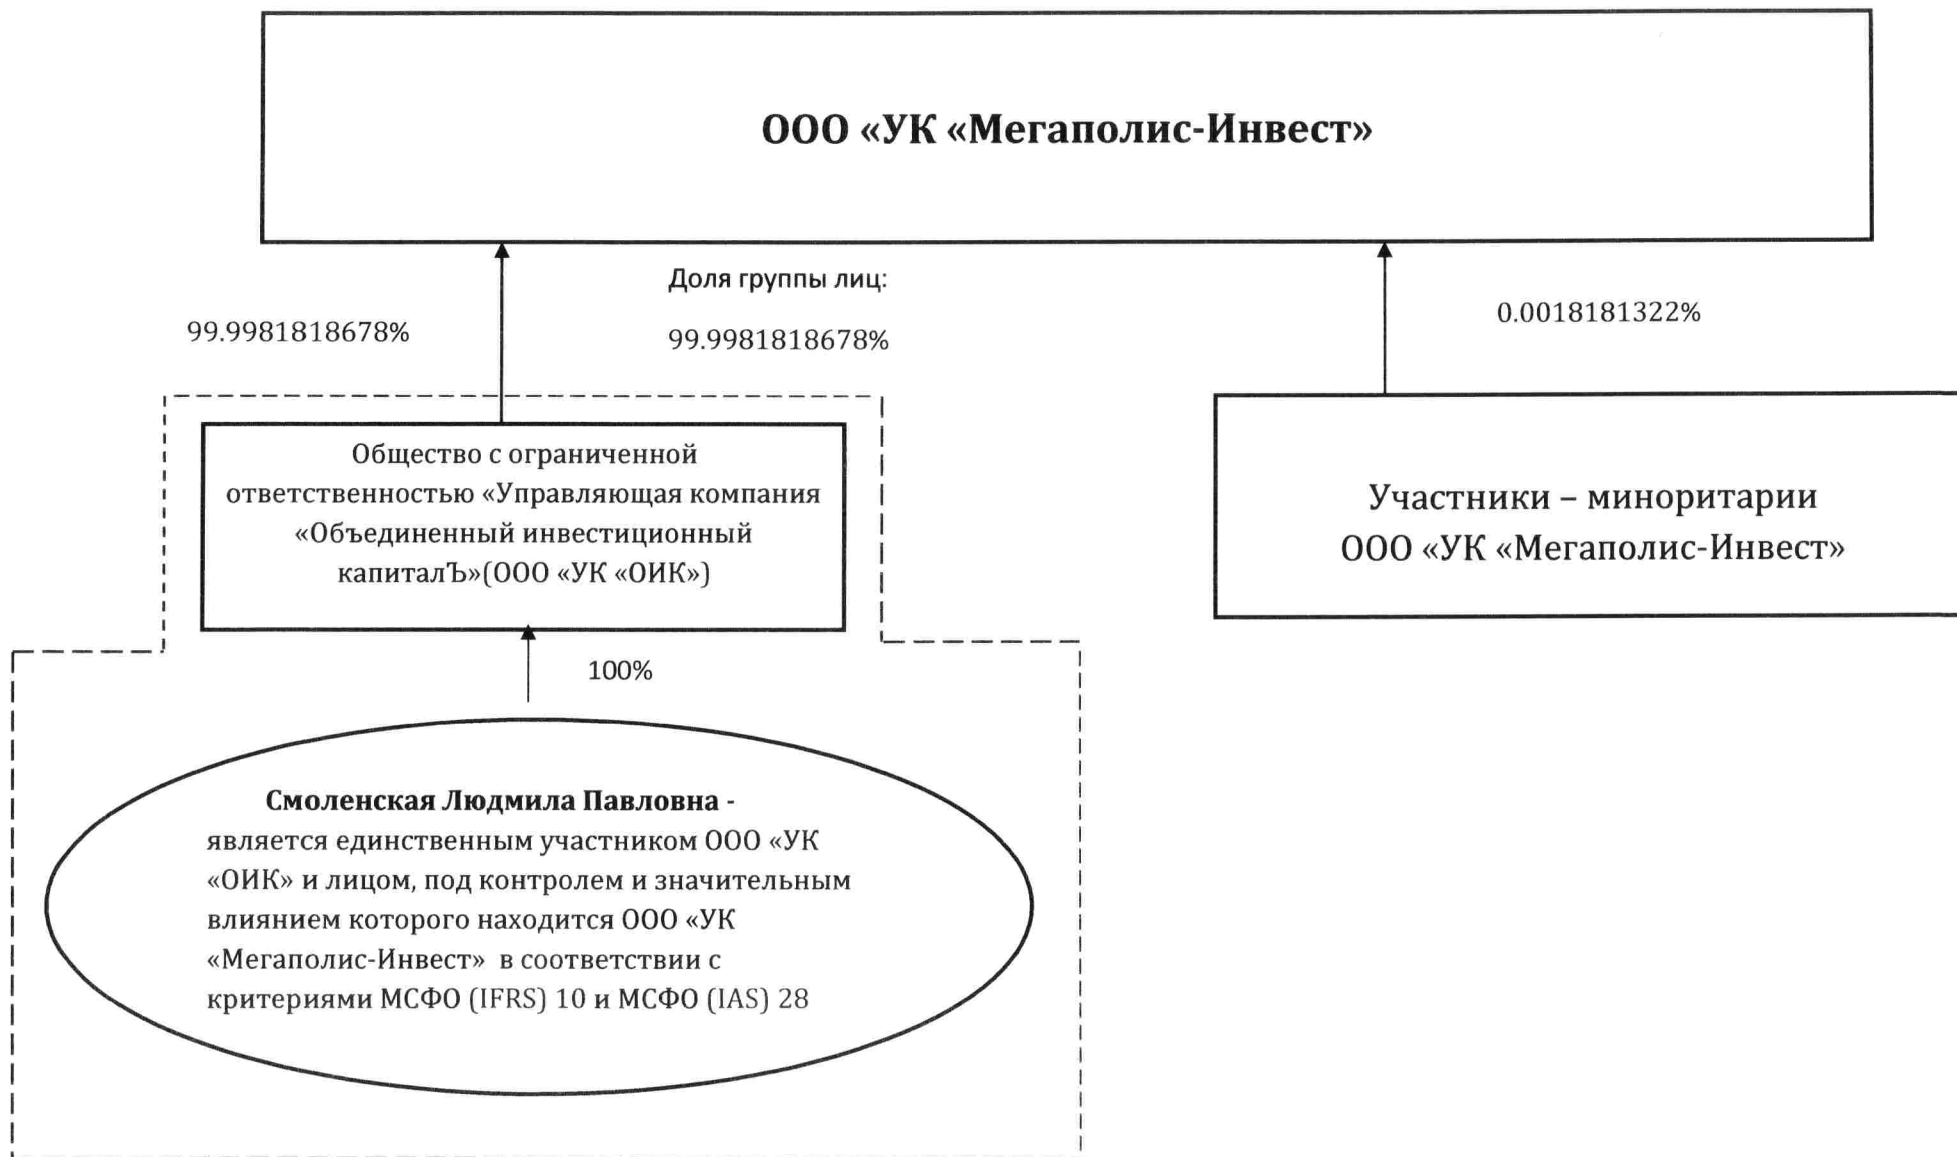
ООО «УК «Мегаполис-Инвест»

Доля группы лиц:

99.9981818678%

99.9981818678%

0.0018181322%

Общество с ограниченной ответственностью «Управляющая компания «Объединенный инвестиционный капиталЪ»(ООО «УК «ОИК»)

Участники – миноритарии ООО «УК «Мегаполис-Инвест»

100%

**Смоленская Людмила Павловна** - является единственным участником ООО «УК «ОИК» и лицом, под контролем и значительным влиянием которого находится ООО «УК «Мегаполис-Инвест» в соответствии с критериями МСФО (IFRS) 10 и МСФО (IAS) 28